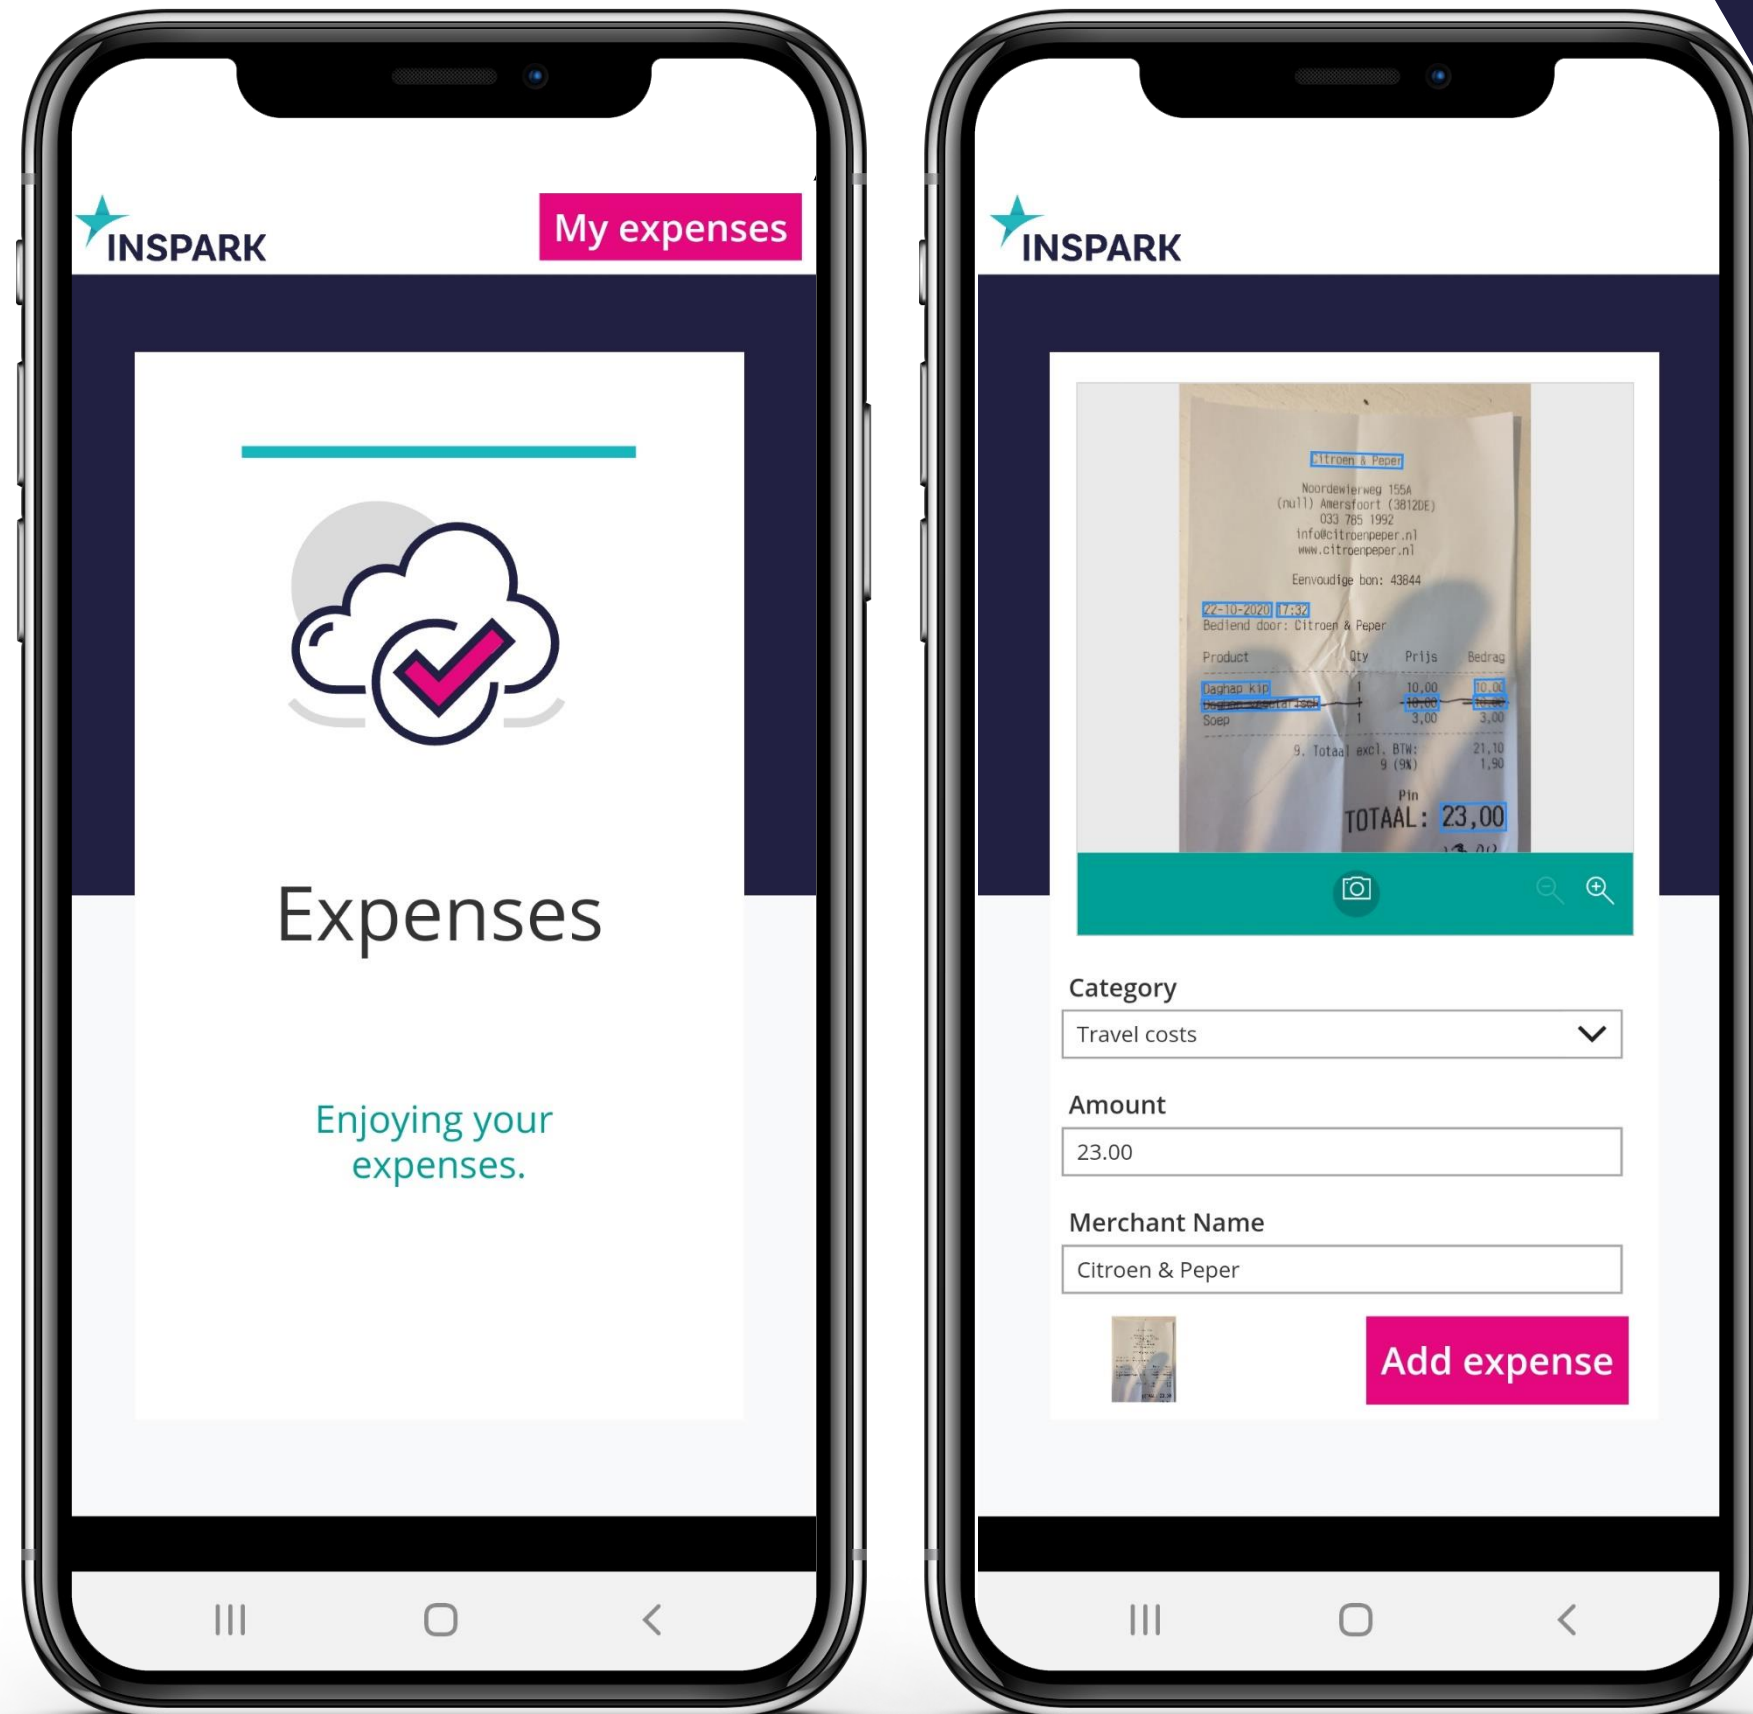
INSPARK

My expenses

Expenses

Enjoying your expenses.

INSPARK

Citroen & Peper
Noordewierweg 155A
(null) Amersfoort (3812DE)
033 785 1992
info@citroenpeper.nl
www.citroenpeper.nl

Eenvoudige bon: 43844

22-10-2020 17:32
Bediend door: Citroen & Peper

| Product | Qty | Prijs | Bedrag |
|---|---|---|---|
| Daghap Kip | 1 | 10,00 | 10,00 |
| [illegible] | 1 | 10,00 | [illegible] |
| Soep | 1 | 3,00 | 3,00 |

9. Totaal excl. BTW: 21,10
9 (9%) 1,90

Pin
TOTAAL: 23,00

Category
Travel costs

Amount
23.00

Merchant Name
Citroen & Peper

Add expense